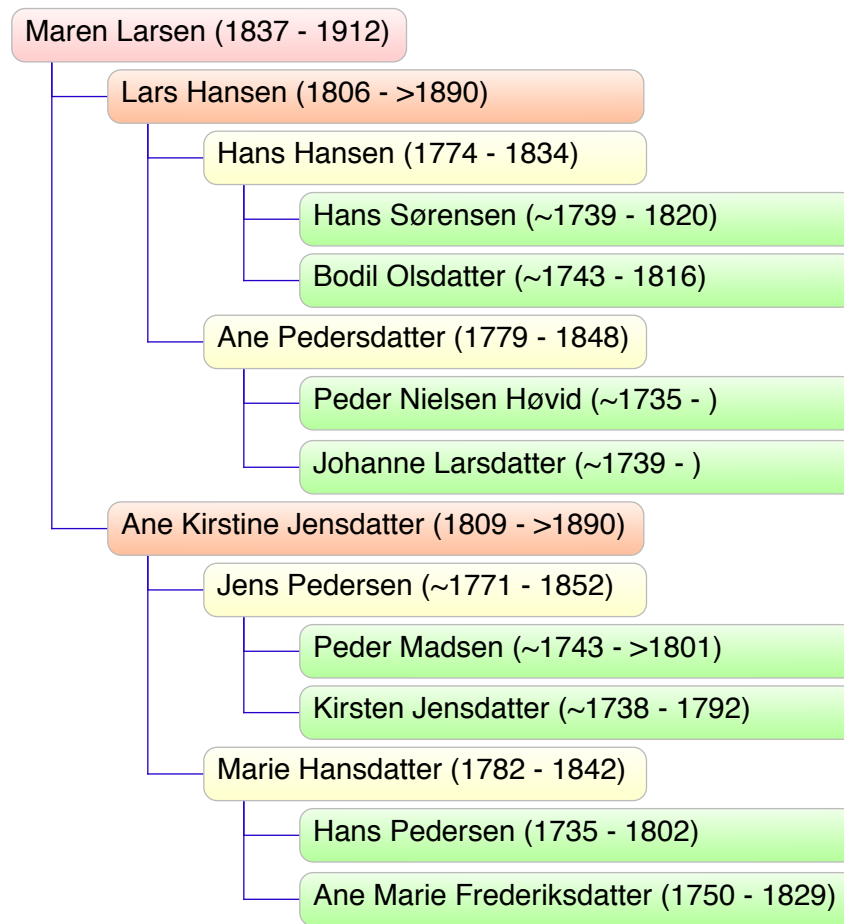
Maren Larsen (1837 - 1912)

Lars Hansen (1806 - >1890)

Hans Hansen (1774 - 1834)

Hans Sørensen (~1739 - 1820)

Bodil Olsdatter (~1743 - 1816)

Ane Pedersdatter (1779 - 1848)

Peder Nielsen Høvid (~1735 - )

Johanne Larsdatter (~1739 - )

Ane Kirstine Jensdatter (1809 - >1890)

Jens Pedersen (~1771 - 1852)

Peder Madsen (~1743 - >1801)

Kirsten Jensdatter (~1738 - 1792)

Marie Hansdatter (1782 - 1842)

Hans Pedersen (1735 - 1802)

Ane Marie Frederiksdatter (1750 - 1829)